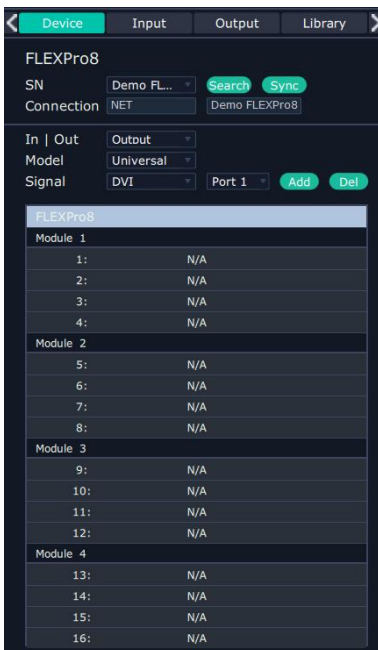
Device Input Output Library

FLEXPro8

SN Demo FL... Search Sync

Connection NET Demo FLEXPro8

In | Out Output

Model Universal

Signal DVI Port 1 Add Del

FLEXPro8

Module 1

| | |
|---|---|
| 1: | N/A |
| 2: | N/A |
| 3: | N/A |
| 4: | N/A |

Module 2

| | |
|---|---|
| 5: | N/A |
| 6: | N/A |
| 7: | N/A |
| 8: | N/A |

Module 3

| | |
|---|---|
| 9: | N/A |
| 10: | N/A |
| 11: | N/A |
| 12: | N/A |

Module 4

| | |
|---|---|
| 13: | N/A |
| 14: | N/A |
| 15: | N/A |
| 16: | N/A |